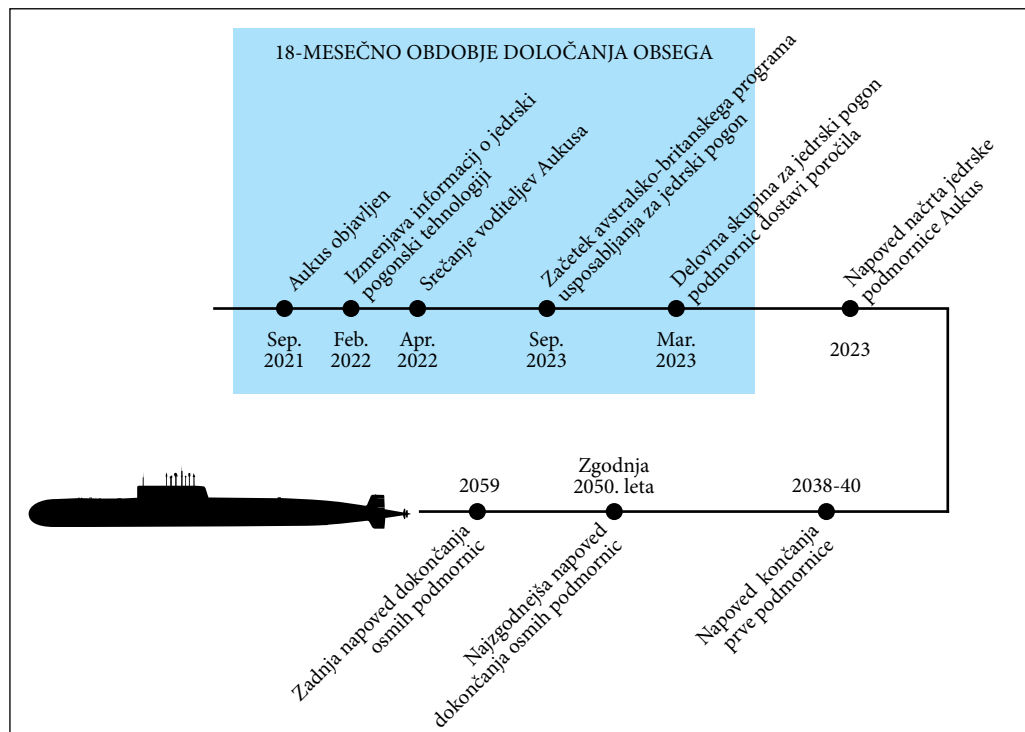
18-MESEČNO OBDOBJE DOLOČANJA OBSEGA

Aukus objavljen
Sep. 2021

Izmenjava informacij o jedrski pogonski tehnologiji
Feb. 2022

Srečanje voditeljev Aukusa
Apr. 2022

Začetek avstralsko-britanskega programa usposabljanja za jedrski pogon
Sep. 2023

Delovna skupina za jedrski pogon podmornic dostavi poročila
Mar. 2023

Napoved načrta jedrske podmornice Aukus
2023

2038-40
Napoved končanja prve podmornice

Zgodnja 2050. leta
Najzgodnejša napoved dokončanja osmih podmornic

2059
Zadnja napoved dokončanja osmih podmornic